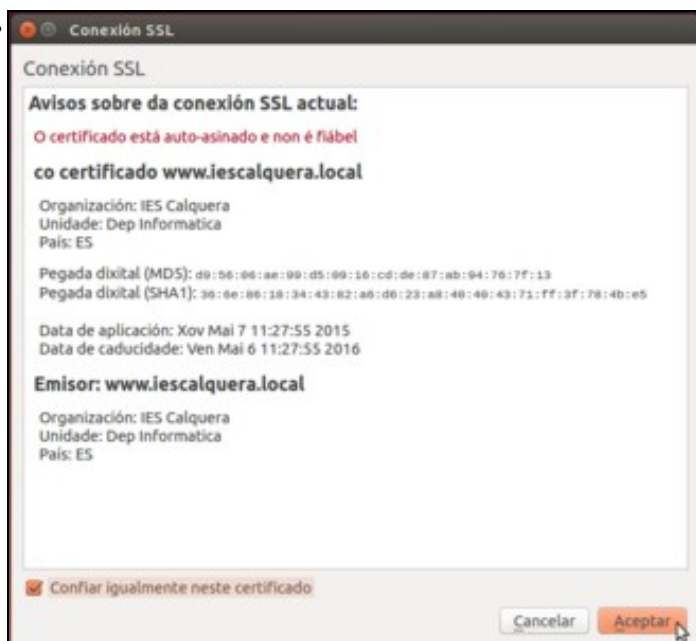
Conexión SSL

Conexión SSL

Avisos sobre da conexión SSL actual:

O certificado está auto-asinado e non é fiábel

co certificado www.iescalquera.local

Organización: IES Calquera
Unidade: Dep Informatica
País: ES

Pegada dixital (MD5): d9:56:06:ae:99:d5:09:16:cd:de:87:ab:94:76:7f:13
Pegada dixital (SHA1): 36:6e:86:18:34:43:82:a6:d6:23:a8:40:40:43:71:ff:3f:78:4b:e5

Data de aplicación: Xov Mai 7 11:27:55 2015
Data de caducidade: Ven Mai 6 11:27:55 2016

Emisor: www.iescalquera.local

Organización: IES Calquera
Unidade: Dep Informatica
País: ES

Confiar igualmente neste certificado

Cancelar Aceptar